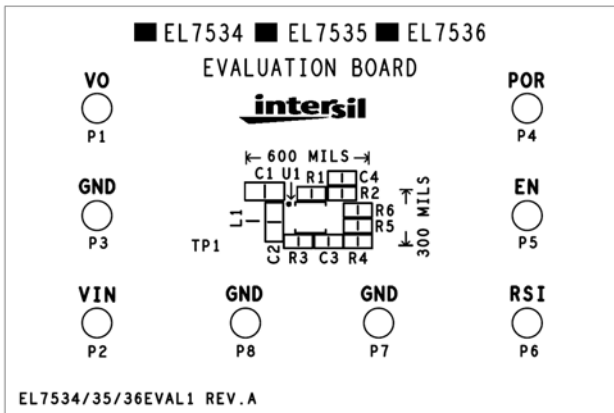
■ EL7534 ■ EL7535 ■ EL7536
EVALUATION BOARD

intersil

VO
P1

POR
P4

GND
P3

EN
P5

VIN
P2

GND
P8

GND
P7

RSI
P6

600 MILS

C1 U1 R1 C4
R2
R6
R5
L1
TP1
C2 R3 C3 R4

300 MILS

EL7534/35/36EVAL1 REV.A